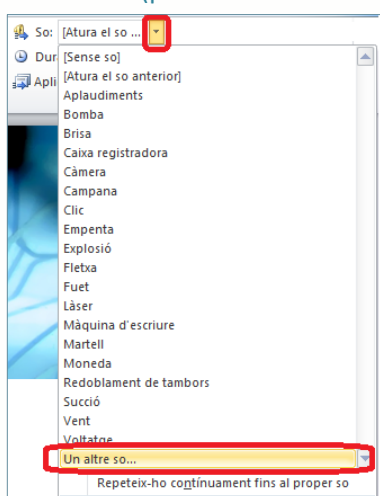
So: [Atura el so ...
Dur
Apli
[Sense so]
[Atura el so anterior]
Aplaudiments
Bomba
Brisa
Caixa registradora
Càmera
Campana
Clic
Empenta
Explosió
Fletxa
Fuet
Làser
Màquina d'escriure
Martell
Moneda
Redoblament de tambors
Succió
Vent
Voltatge
Un altre so...
Repeteix-ho contínuament fins al proper so